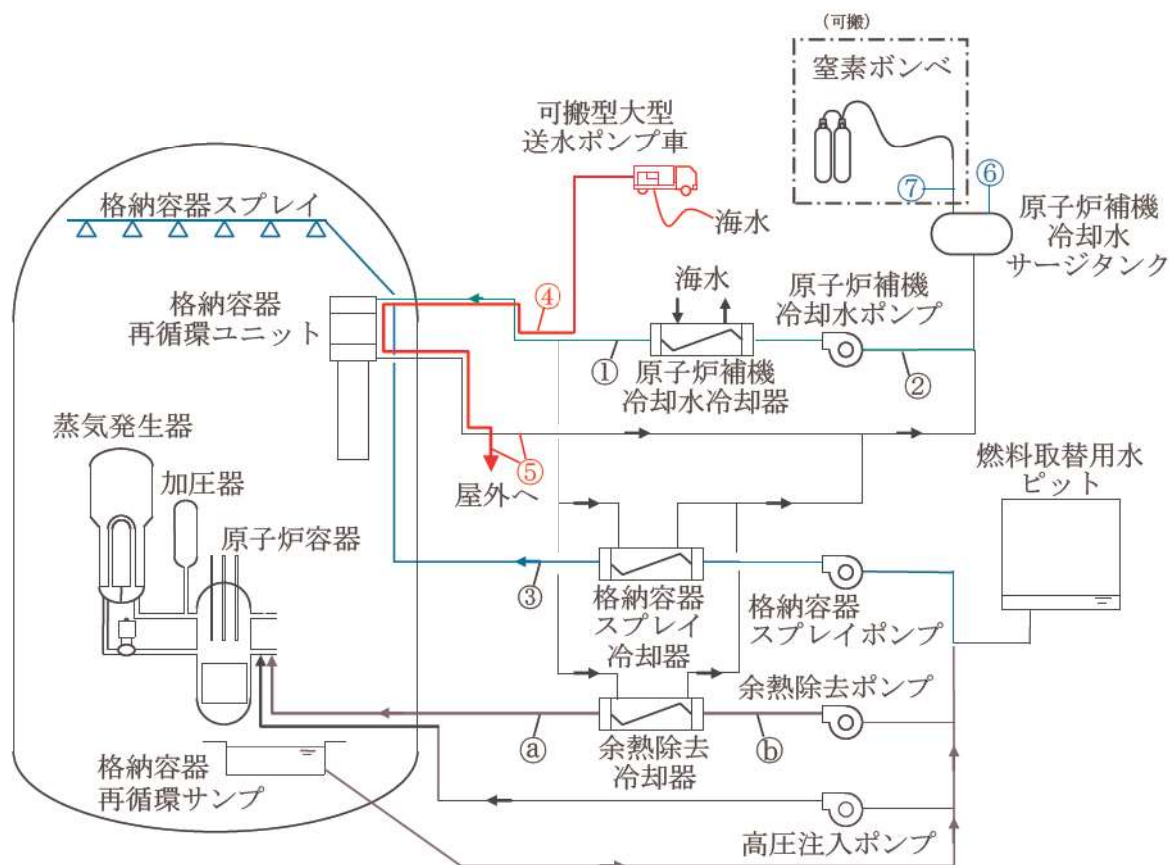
(可搬)
窒素ボンベ

可搬型大型
送水ポンプ車

海水

格納容器スプレイ

⑦ ⑥

原子炉補機
冷却水
サージタンク

海水

原子炉補機
冷却水ポンプ

格納容器
再循環ユニット

④

① 原子炉補機
冷却水冷却器

②

蒸気発生器

⑤
屋外へ

燃料取替用水
ピット

加圧器

原子炉容器

③

格納容器
スプレイ
冷却器

格納容器
スプレイポンプ

余熱除去ポンプ

ⓐ

余熱除去
冷却器

ⓑ

格納容器
再循環サンプ

高圧注入ポンプ